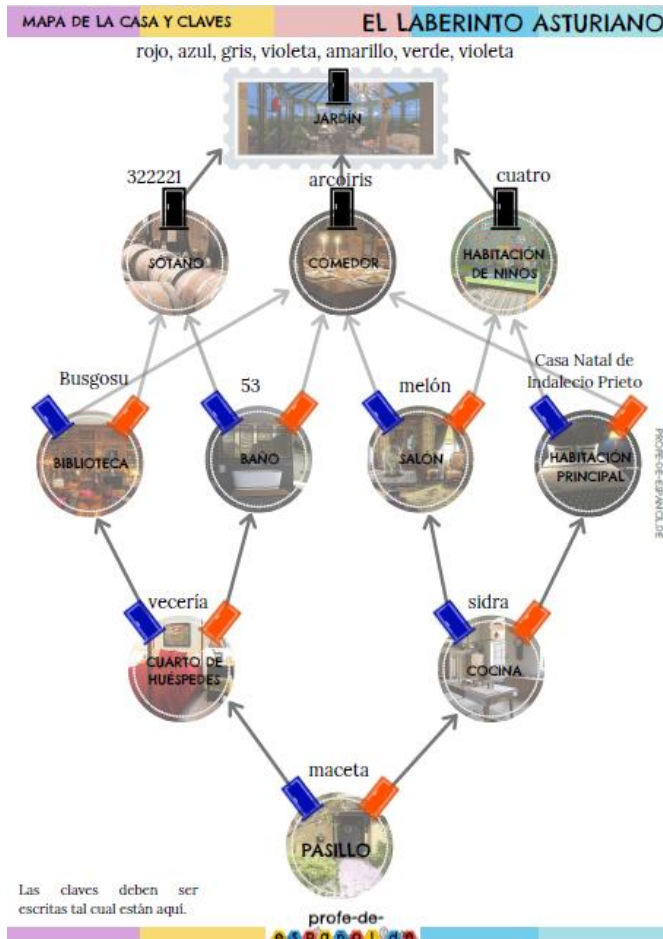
MAPA DE LA CASA Y CLAVES

EL LABERINTO ASTURIANO

rojo, azul, gris, violeta, amarillo, verde, violeta

JARDÍN

322221

arcoiris

cuatro

SÓTANO

COMEDOR

HABITACIÓN DE NIÑOS

Busgosu

53

melón

Casa Natal de Indalecio Prieto

BIBLIOTECA

BAÑO

SALÓN

HABITACIÓN PRINCIPAL

PROFE-DE-ESPANOL.DE

vecería

sidra

CUARTO DE HUÉSPEDES

COCINA

maceta

PASILLO

Las claves deben ser escritas tal cual están aquí.

profe-de-
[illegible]